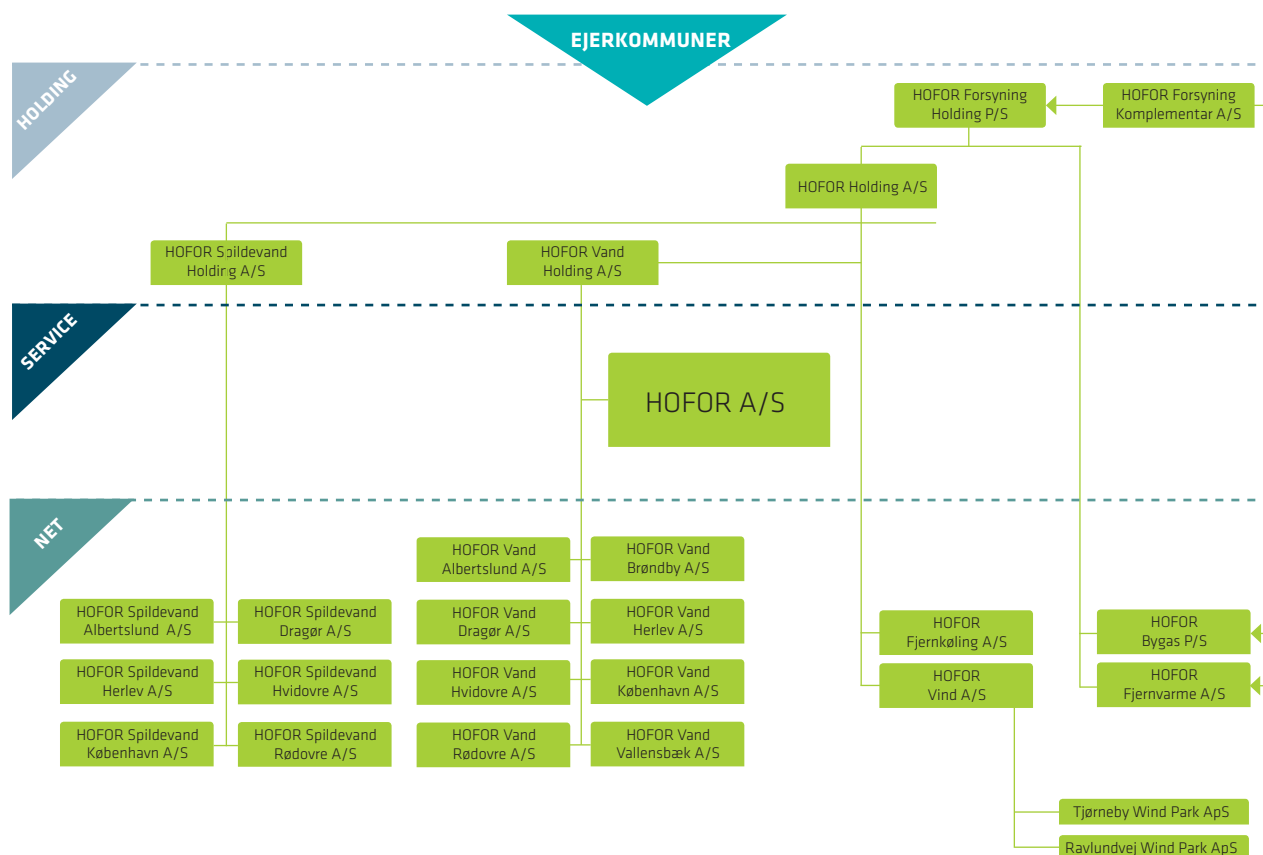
EJERKOMMUNER

HOLDING

HOFOR Forsyning Holding P/S

HOFOR Forsyning Komplementar A/S

HOFOR Holding A/S

HOFOR Spildevand Holding A/S

HOFOR Vand Holding A/S

SERVICE

HOFOR A/S

NET

HOFOR Vand Albertslund A/S

HOFOR Vand Brøndby A/S

HOFOR Vand Dragør A/S

HOFOR Vand Herlev A/S

HOFOR Vand Hvidovre A/S

HOFOR Vand København A/S

HOFOR Vand Rødovre A/S

HOFOR Vand Vallensbæk A/S

HOFOR Spildevand Albertslund A/S

HOFOR Spildevand Dragør A/S

HOFOR Spildevand Herlev A/S

HOFOR Spildevand Hvidovre A/S

HOFOR Spildevand København A/S

HOFOR Spildevand Rødovre A/S

HOFOR Fjernkøling A/S

HOFOR Vind A/S

HOFOR Bygas P/S

HOFOR Fjernvarme A/S

Tjørneby Wind Park ApS

Ravlundvej Wind Park ApS